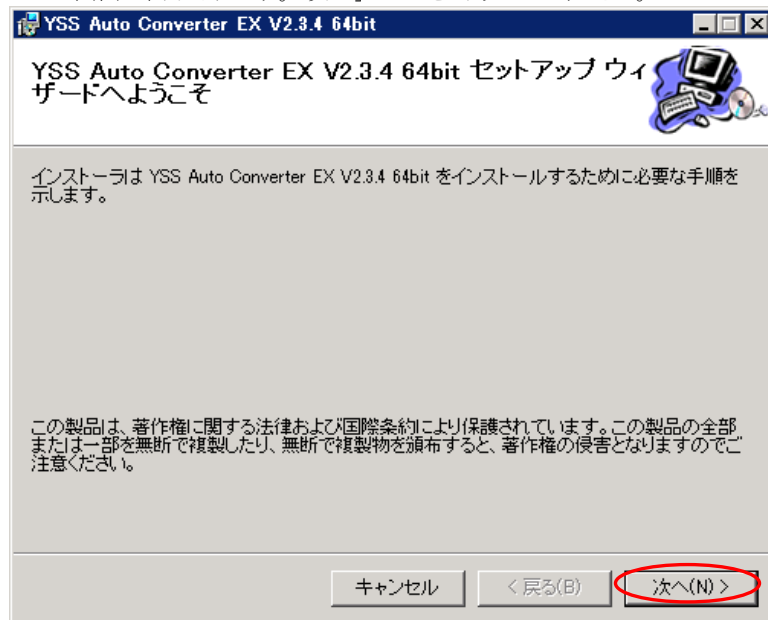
YSS Auto Converter EX V2.3.4 64bit

YSS Auto Converter EX V2.3.4 64bit セットアップ ウィザードへようこそ

インストーラは YSS Auto Converter EX V2.3.4 64bit をインストールするために必要な手順を示します。

この製品は、著作権に関する法律および国際条約により保護されています。この製品の全部または一部を無断で複製したり、無断で複製物を頒布すると、著作権の侵害となりますのでご注意ください。

キャンセル

< 戻る(B)

次へ(N) >